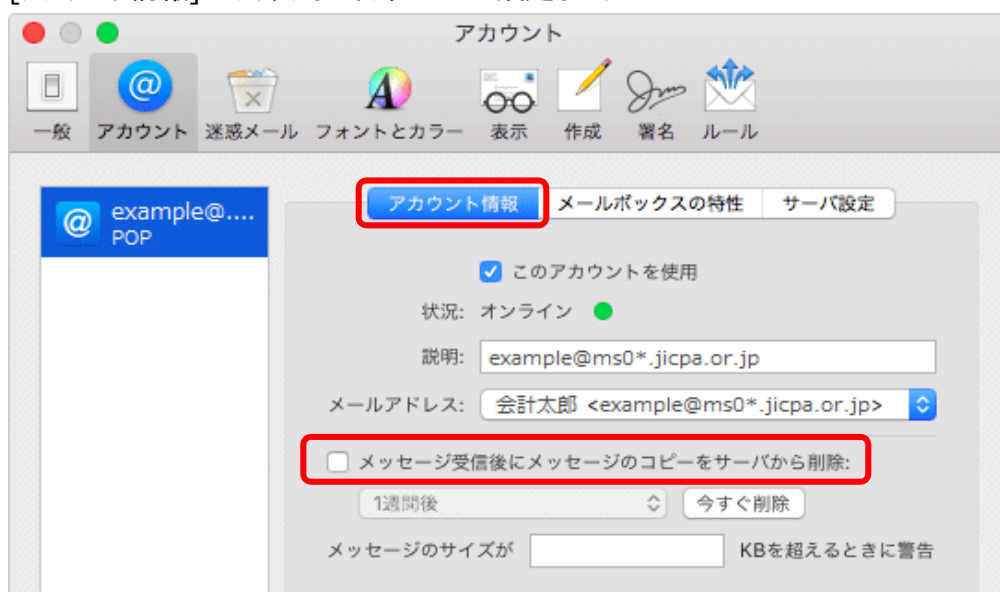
アカウント

一般 アカウント 迷惑メール フォントとカラー 表示 作成 署名 ルール

example@....
POP

アカウント情報 メールボックスの特性 サーバ設定

このアカウントを使用

状況: オンライン

説明: example@ms0*.jicpa.or.jp

メールアドレス: 会計太郎 <example@ms0*.jicpa.or.jp>

メッセージ受信後にメッセージのコピーをサーバから削除:

1週間後 今すぐ削除

メッセージのサイズが KBを超えるときに警告